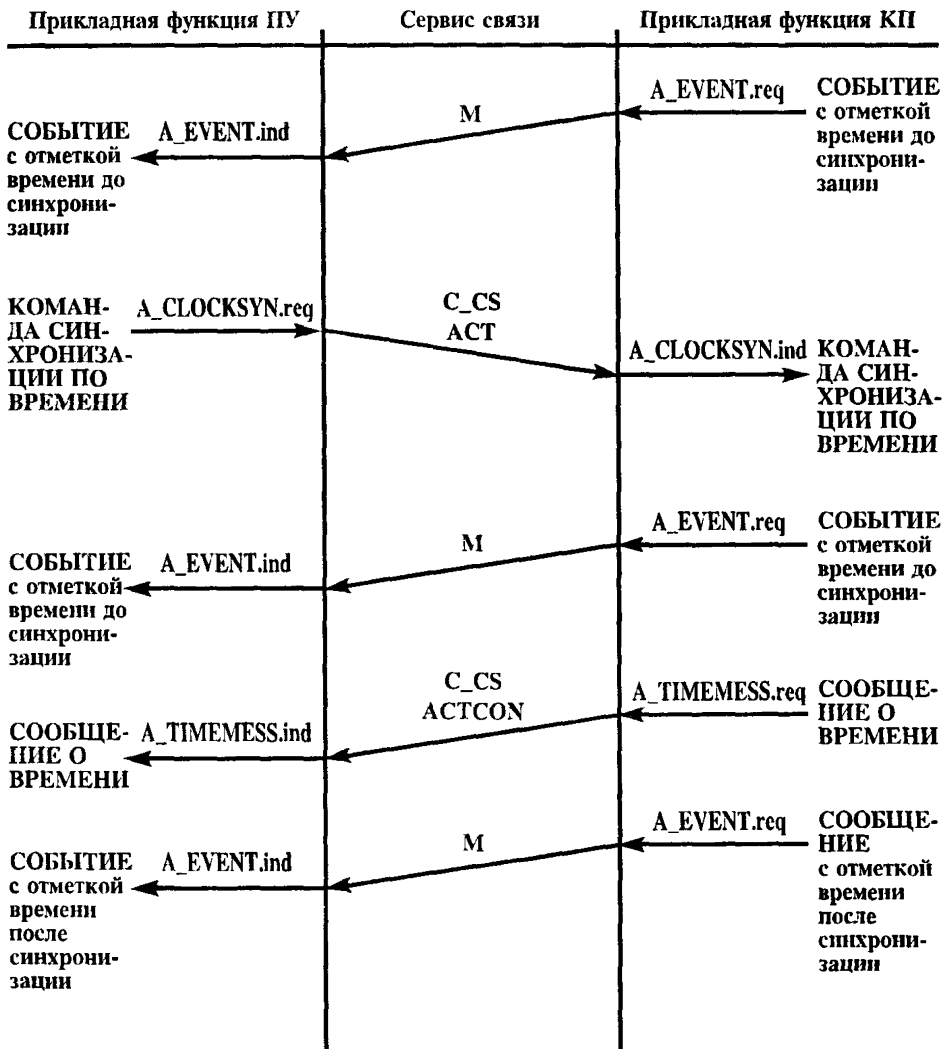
Прикладная функция ПУ

Сервис связи

Прикладная функция КП

A_EVENT.req

СОБЫТИЕ с отметкой времени до синхронизации

M

СОБЫТИЕ с отметкой времени до синхронизации

A_EVENT.ind

КОМАНДА СИНХРОНИЗАЦИИ ПО ВРЕМЕНИ

A_CLOCKSYN.req

C_CS ACT

A_CLOCKSYN.ind

КОМАНДА СИНХРОНИЗАЦИИ ПО ВРЕМЕНИ

A_EVENT.req

СОБЫТИЕ с отметкой времени до синхронизации

M

СОБЫТИЕ с отметкой времени до синхронизации

A_EVENT.ind

C_CS ACTCON

A_TIMEMESS.req

СООБЩЕНИЕ О ВРЕМЕНИ

СООБЩЕНИЕ О ВРЕМЕНИ

A_TIMEMESS.ind

A_EVENT.req

СООБЩЕНИЕ с отметкой времени после синхронизации

M

СОБЫТИЕ с отметкой времени после синхронизации

A_EVENT.ind